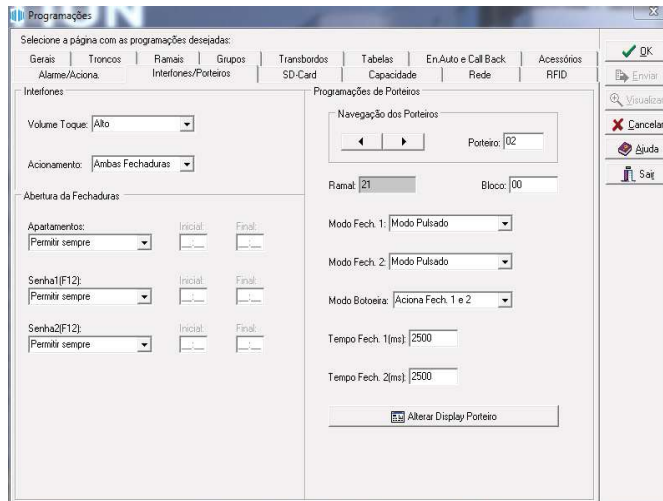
Programações

Selecione a página com as programações desejadas:

Gerais | Troncos | Ramais | Grupos | Transbordos | Tabelas | En.Auto e Call Back | Acessórios
Alarme/Aciona. | Interfones/Porteiros | SD-Card | Capacidade | Rede | RFID

OK
Enviar
Visualizar
Cancelar
Ajuda
Sair

Interfones

Volume Toque: Alto

Acionamento: Ambas Fechaduras

Abertura da Fechaduras

Apartamentos: Permitir sempre Inicial: __:__ Final: __:__

Senha1(F12): Permitir sempre Inicial: __:__ Final: __:__

Senha2(F12): Permitir sempre Inicial: __:__ Final: __:__

Programações de Porteiros

Navegação dos Porteiros

Porteiro: 02

Ramal: 21 Bloco: 00

Modo Fech. 1: Modo Pulsado

Modo Fech. 2: Modo Pulsado

Modo Botoeira: Aciona Fech. 1 e 2

Tempo Fech. 1(ms): 2500

Tempo Fech. 2(ms): 2500

Alterar Display Porteiro